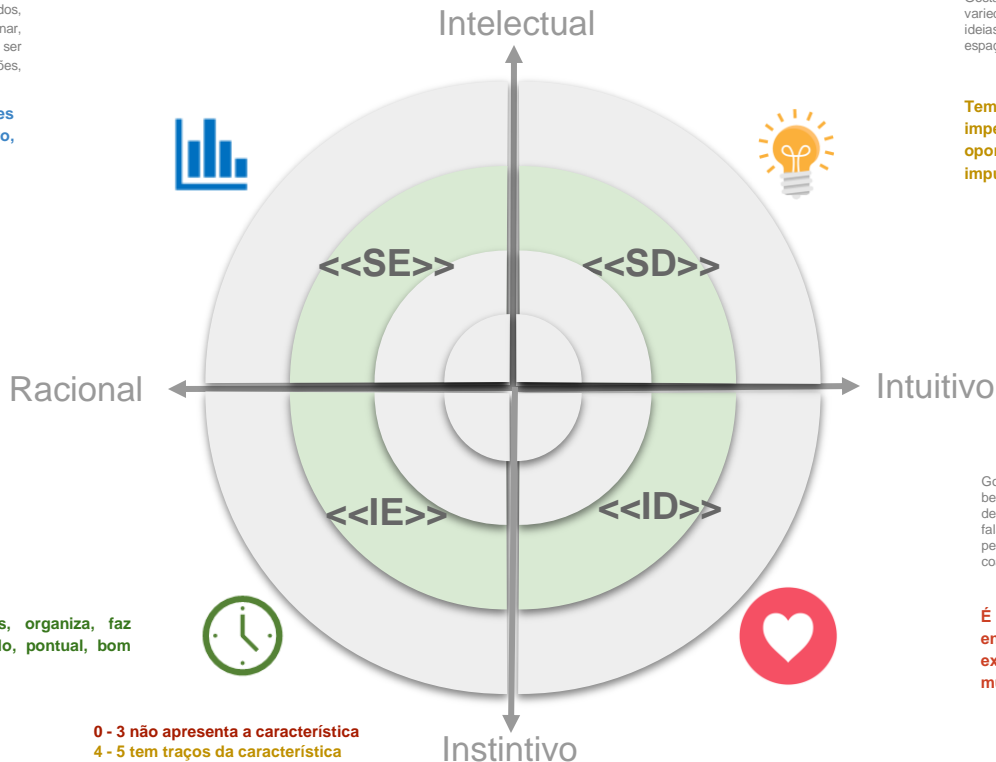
dos,
nar,
ser
ões,

es
o,

Intelectual

Gost
varie
ideia
espa

Tem
impe
opor
impu

<<SE>>
<<SD>>

Racional
Intuitivo

<<IE>>
<<ID>>

Go
be
de
fal
pe
co

É
en
ex
m

s, organiza, faz
lo, pontual, bom

0 - 3 não apresenta a característica
4 - 5 tem traços da característica

Instintivo